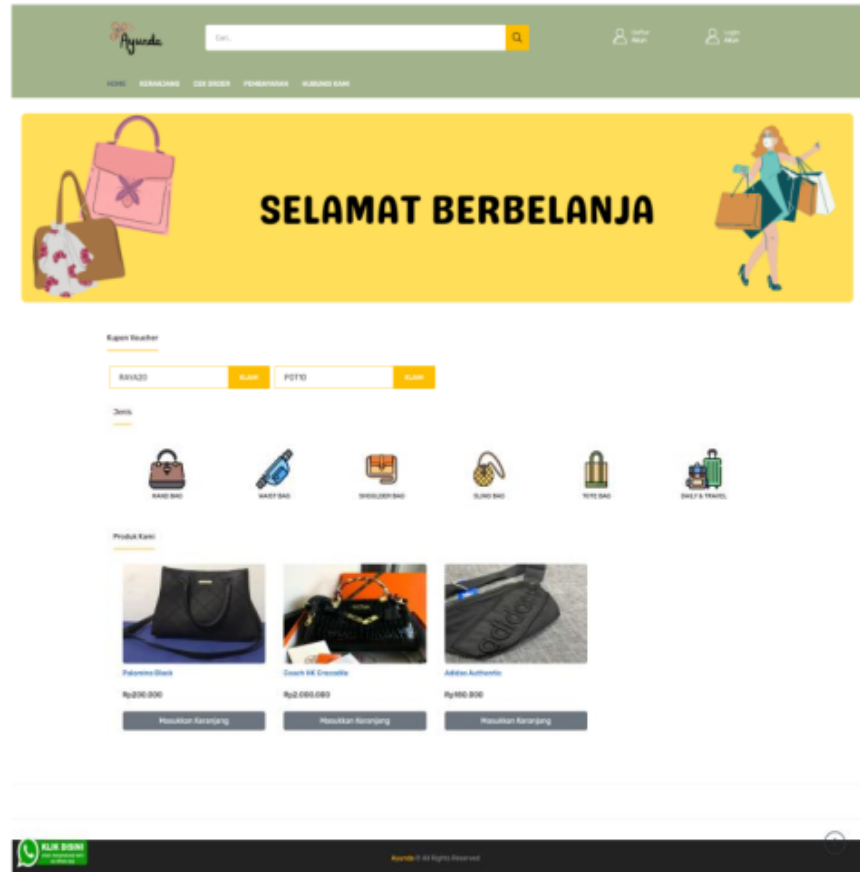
Ayunda

Cari...

Daftar Akun

Login Akun

HOME KERANJANG CEK ORDER PEMBAYARAN HUBUNGI KAMI

SELAMAT BERBELANJA

Kupon Voucher

RAYA20 KLAIM

POT10 KLAIM

Jenis

HAND BAG

WAIST BAG

SHOULDER BAG

SLING BAG

TOTE BAG

DAILY & TRAVEL

Produk Kami

Palomino Black

Rp200.000

Masukkan Keranjang

Coach HK Crocodile

Rp2.000.000

Masukkan Keranjang

Adidas Authentic

Rp100.000

Masukkan Keranjang

KLIK DISINI

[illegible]

Ayunda © All Rights Reserved